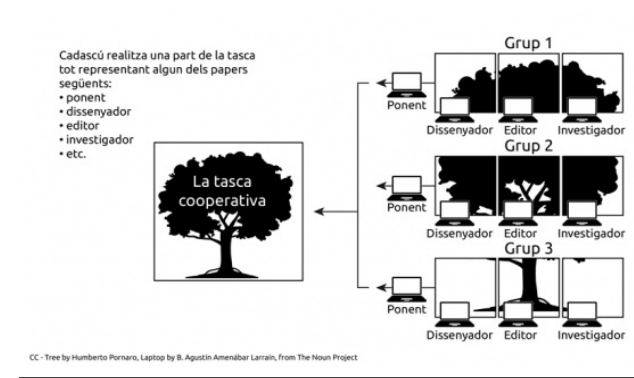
Cadascú realitza una part de la tasca tot representant algun dels papers següents:
• ponent
• dissenyador
• editor
• investigador
• etc.

La tasca cooperativa

Grup 1
Ponent
Dissenyador
Editor
Investigador

Grup 2
Ponent
Dissenyador
Editor
Investigador

Grup 3
Ponent
Dissenyador
Editor
Investigador

CC - Tree by Humberto Pornaro, Laptop by B. Agustín Amenábar Larrain, from The Noun Project